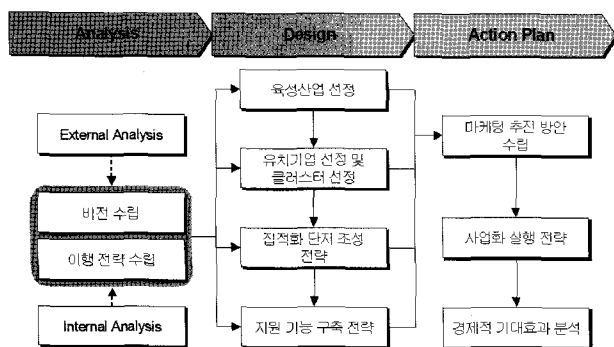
Analysis
Design
Action Plan

External Analysis

바전 수립

이행 전략 수립

Internal Analysis

육성산업 선정

유치기업 선정 및 클러스터 선정

집적화 단지 조성 전략

지원 기능 구축 전략

마케팅 추진 방안 수립

사업화 실행 전략

경제적 기대효과 분석